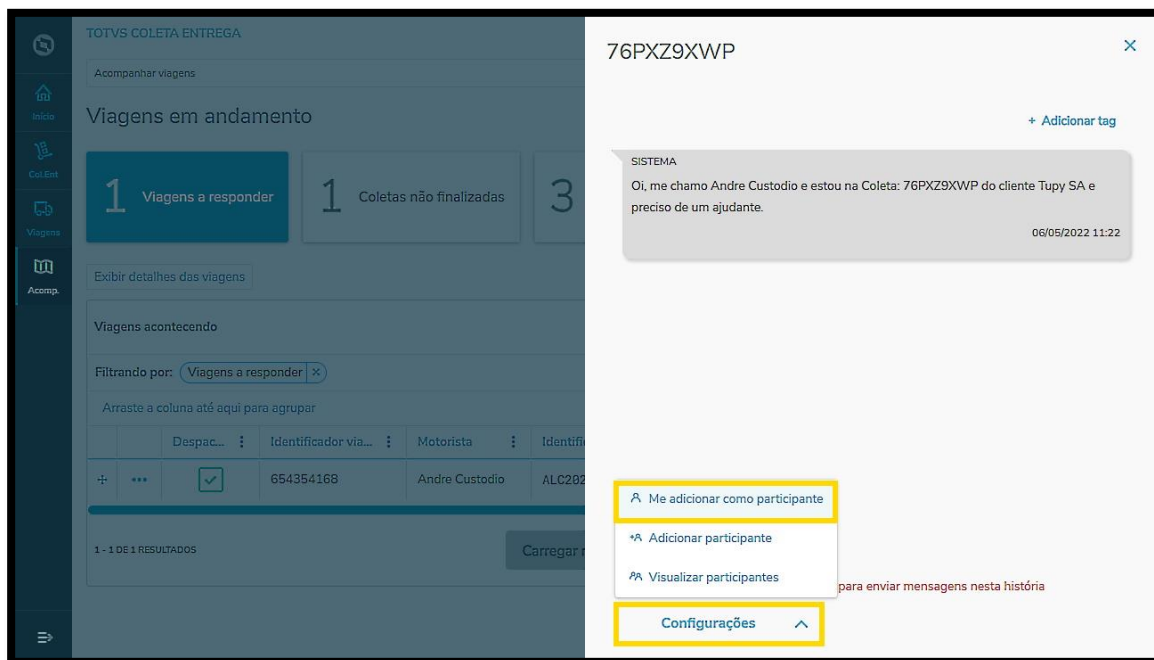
TOTVS COLETA ENTREGA

Acompanhar viagens

Viagens em andamento

Início

Col.Ent

Viagens

Acomp.

1 Viagens a responder

1 Coletas não finalizadas

3

Exibir detalhes das viagens

Viagens acontecendo

Filtrando por: Viagens a responder ×

Arraste a coluna até aqui para agrupar

| | | Despac... | Identificador via... | Motorista | Identifi |
|---|---|---|---|---|---|
| + | ••• | ✓ | 654354168 | Andre Custodio | ALC202 |

1 - 1 DE 1 RESULTADOS

Carregar r

76PXZ9XWP

×

+ Adicionar tag

SISTEMA

Oi, me chamo Andre Custodio e estou na Coleta: 76PXZ9XWP do cliente Tupy SA e preciso de um ajudante.

06/05/2022 11:22

Me adicionar como participante

Adicionar participante

Visualizar participantes

para enviar mensagens nesta história

Configurações